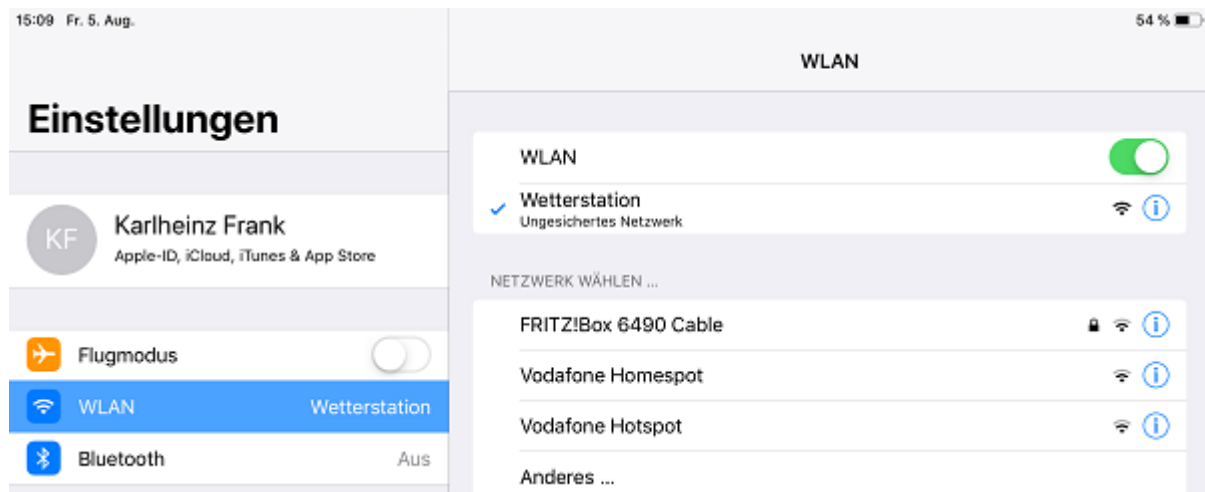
15:09 Fr. 5. Aug.

54 %

Einstellungen

KF

Karlheinz Frank
Apple-ID, iCloud, iTunes & App Store

Flugmodus

WLAN Wetterstation

Bluetooth Aus

WLAN

WLAN

Wetterstation
Ungesichertes Netzwerk

NETZWERK WÄHLEN ...

FRITZ!Box 6490 Cable

Vodafone Homespot

Vodafone Hotspot

Anderes ...